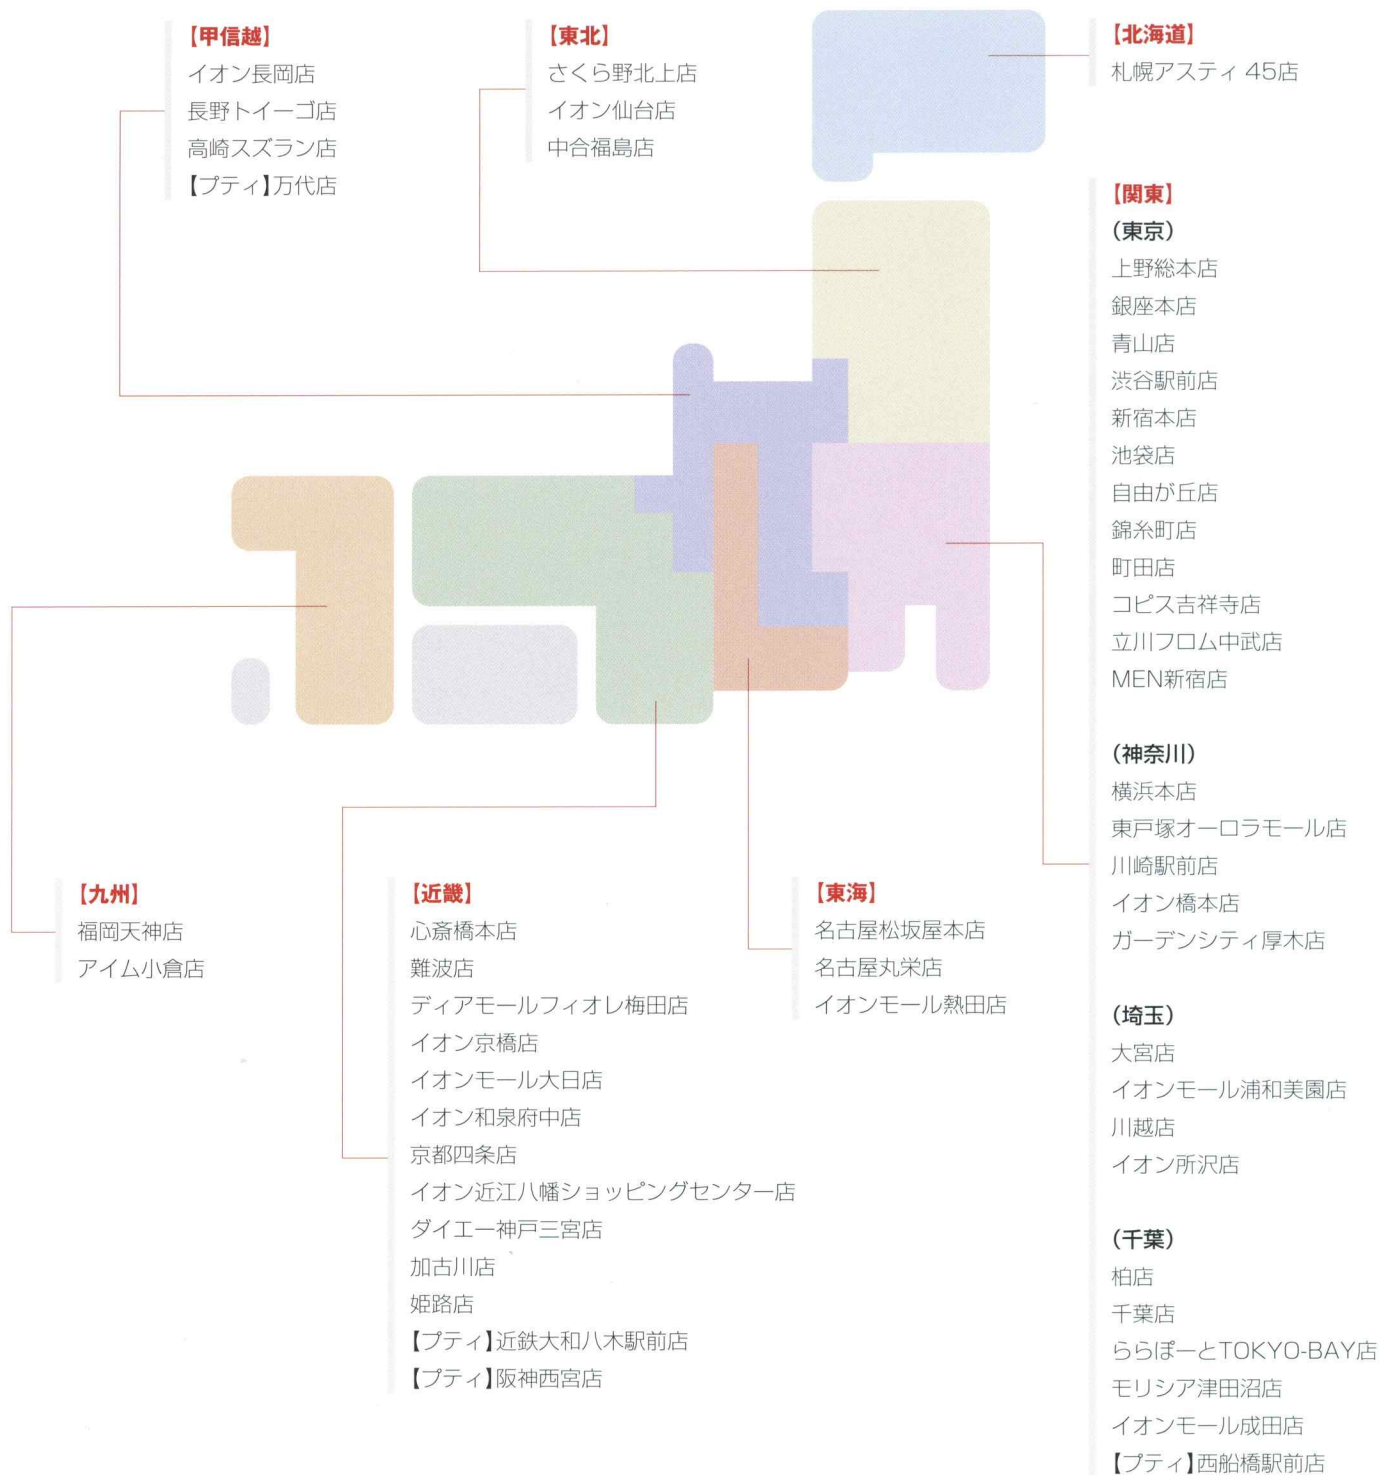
【甲信越】
イオン長岡店
長野トイーゴ店
高崎スズラン店
【プティ】万代店

【東北】
さくら野北上店
イオン仙台店
中合福島店

【北海道】
札幌アスティ 45店

【関東】
(東京)
上野総本店
銀座本店
青山店
渋谷駅前店
新宿本店
池袋店
自由が丘店
錦糸町店
町田店
コピス吉祥寺店
立川フロム中武店
MEN新宿店

(神奈川)
横浜本店
東戸塚オーロラモール店
川崎駅前店
イオン橋本店
ガーデンシティ厚木店

(埼玉)
大宮店
イオンモール浦和美園店
川越店
イオン所沢店

(千葉)
柏店
千葉店
ららぽーとTOKYO-BAY店
モリシア津田沼店
イオンモール成田店
【プティ】西船橋駅前店

【九州】
福岡天神店
アイム小倉店

【近畿】
心斎橋本店
難波店
ディアモールフィオレ梅田店
イオン京橋店
イオンモール大日店
イオン和泉府中店
京都四条店
イオン近江八幡ショッピングセンター店
ダイエー神戸三宮店
加古川店
姫路店
【プティ】近鉄大和八木駅前店
【プティ】阪神西宮店

【東海】
名古屋松坂屋本店
名古屋丸栄店
イオンモール熱田店